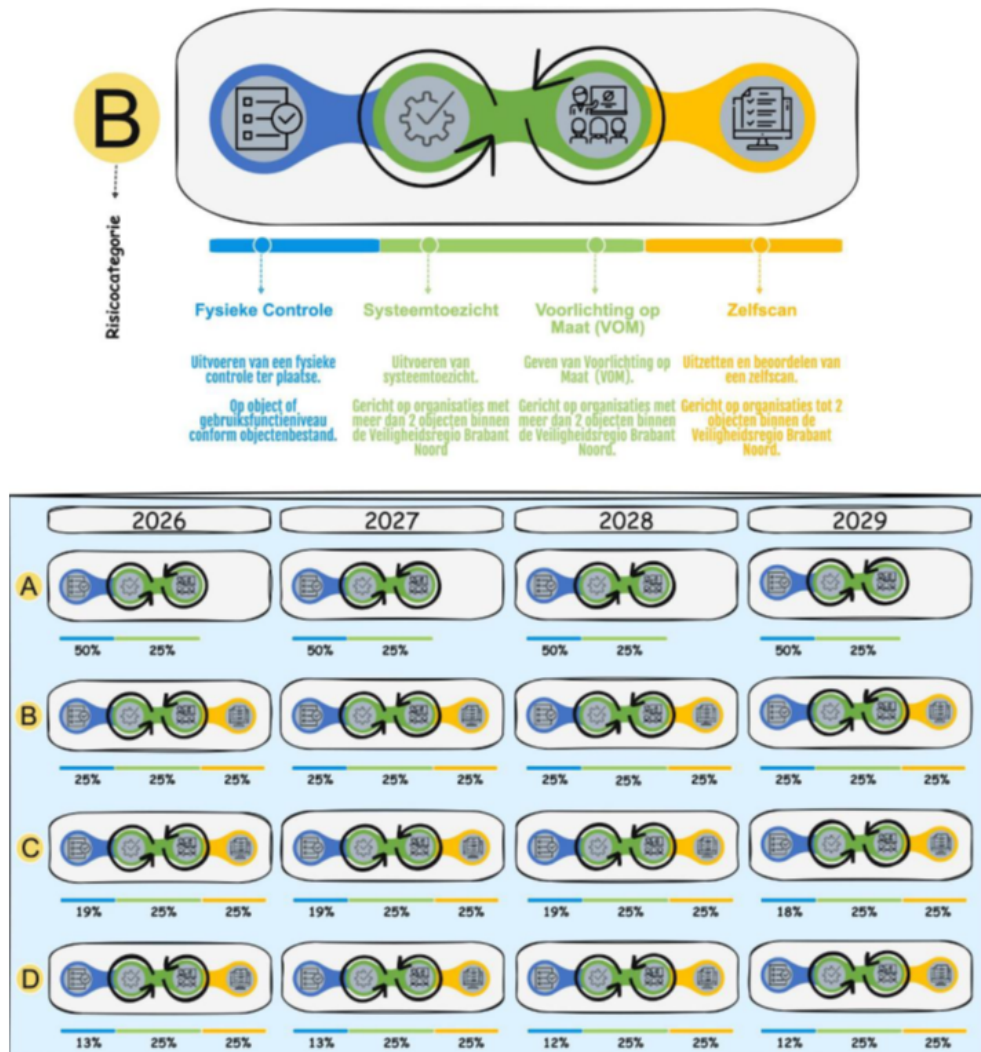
B

Risicocategorie

Fysieke Controle

Systeemtoezicht

Voorlichting op Maat (VOM)

Zelfscan

Uitvoeren van een fysieke controle ter plaatse.

Op object of gebruiksfunctieniveau conform objectenbestand.

Uitvoeren van systeemtoezicht.

Gericht op organisaties met meer dan 2 objecten binnen de Veiligheidsregio Brabant Noord

Geven van Voorlichting op Maat (VOM).

Gericht op organisaties met meer dan 2 objecten binnen de Veiligheidsregio Brabant Noord.

Uitzetten en beoordelen van een zelfscan.

Gericht op organisaties tot 2 objecten binnen de Veiligheidsregio Brabant Noord.

| | 2026 | 2027 | 2028 | 2029 |
|---|---|---|---|---|
| A | 50% 25% | 50% 25% | 50% 25% | 50% 25% |
| B | 25% 25% 25% | 25% 25% 25% | 25% 25% 25% | 25% 25% 25% |
| C | 19% 25% 25% | 19% 25% 25% | 19% 25% 25% | 18% 25% 25% |
| D | 13% 25% 25% | 13% 25% 25% | 12% 25% 25% | 12% 25% 25% |